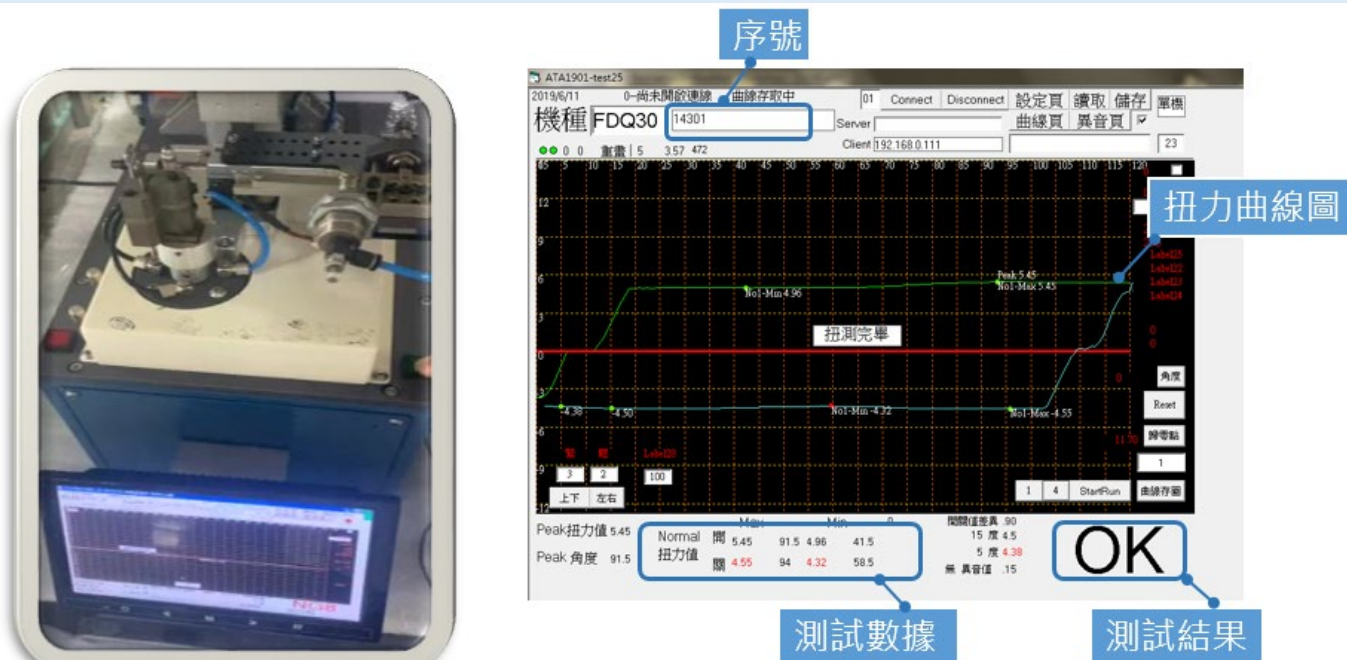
序號

ATA1901-test25

2019/6/11 0-尚未開啟連線 曲線存取中

01 Connect Disconnect 設定頁 讀取 儲存 單機

機種 FDQ30 14301

Server 曲線頁 異音頁

Client 192.168.0.111 23

0 0 重畫 5 3.57 472

-5 5 10 15 20 25 30 35 40 45 50 55 60 65 70 75 80 85 90 95 100 105 110 115 120

扭力曲線圖

12

9

6

3

0

-3

-6

-9

-12

Peak 5.45

No1-Max 5.45

No1-Min 4.96

扭測完畢

-4.38 -4.50 No1-Min -4.32 No1-Max -4.55

Label25 Label22 Label23 Label24

0 0 0

11.70

角度 Reset 歸零點 1

3 2 Label20 100

上下 左右

1 4 StartRun 曲線存圖

Peak扭力值 5.45

Peak 角度 91.5

Normal 扭力值 Max Min 0

開 5.45 91.5 4.96 41.5

關 4.55 94 4.32 58.5

開關值差異 .90
15 度 4.5
5 度 4.38
無 異音值 .15

OK

測試數據

測試結果